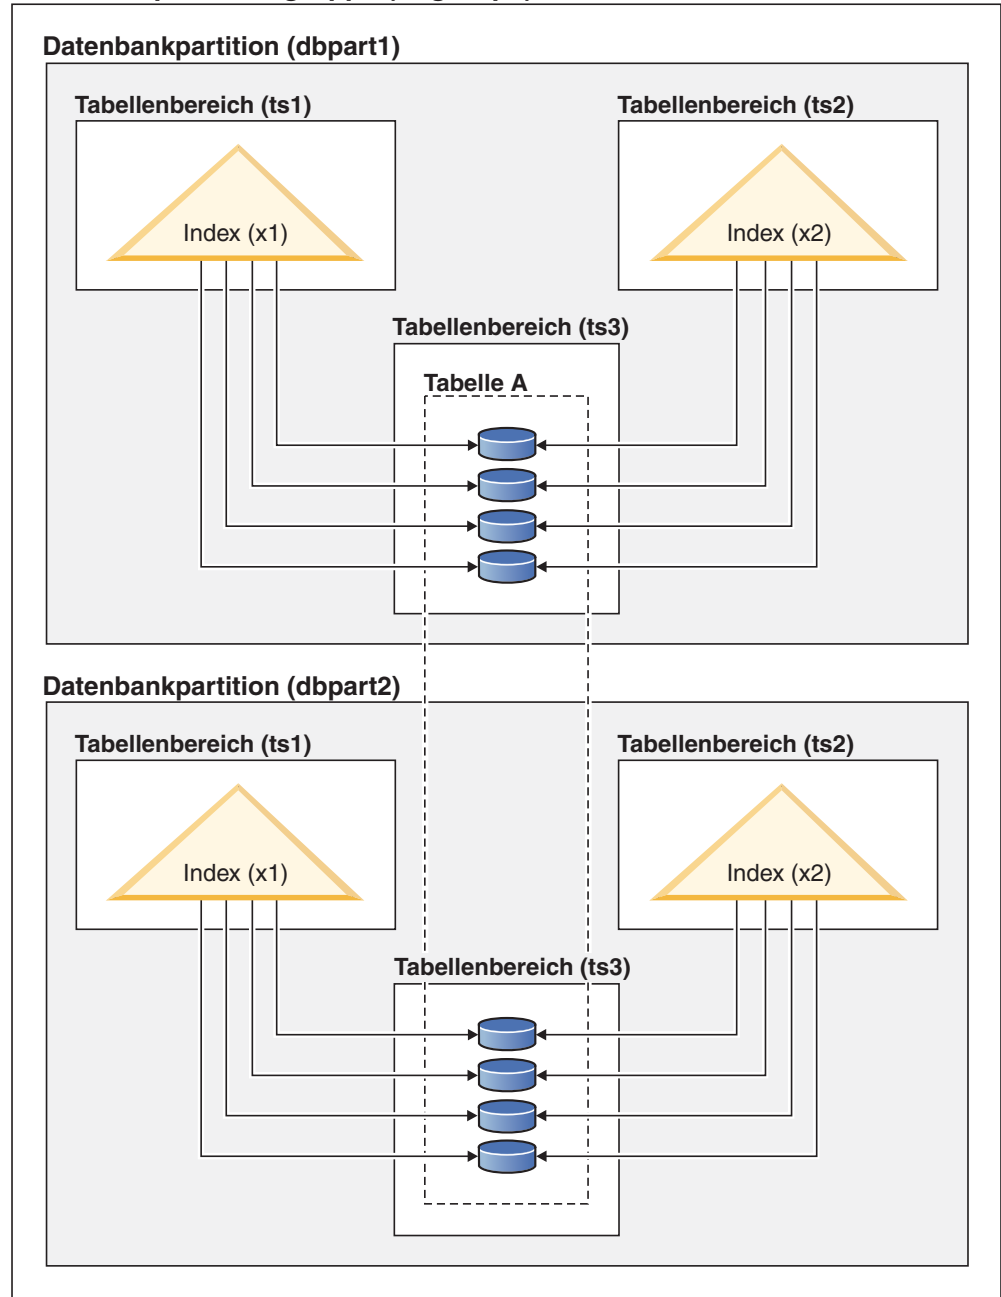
Datenbankpartition (dbpart1)

Tabellenbereich (ts1)

Index (x1)

Tabellenbereich (ts2)

Index (x2)

Tabellenbereich (ts3)

Tabelle A

Datenbankpartition (dbpart2)

Tabellenbereich (ts1)

Index (x1)

Tabellenbereich (ts2)

Index (x2)

Tabellenbereich (ts3)